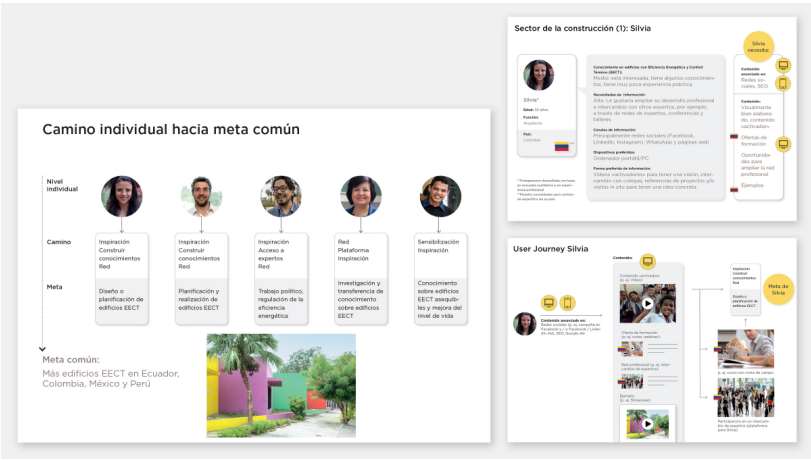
Camino individual hacia meta común

Nivel individual

Camino

Inspiración
Construir conocimientos
Red

Inspiración
Construir conocimientos
Red

Inspiración
Acceso a expertos
Red

Red
Plataforma
Inspiración

Sensibilización
Inspiración

Meta

Diseño o planificación de edificios EECT

Planificación y realización de edificios EECT

Trabajo político, regulación de la eficiencia energética

Investigación y transferencia de conocimiento sobre edificios EECT

Conocimiento sobre edificios EECT asequibles y mejora del nivel de vida

Meta común:
Más edificios EECT en Ecuador, Colombia, México y Perú

Sector de la construcción (1): Silvia

Silvia*
Edad: 32 años
Posición: Arquitecta
País: Colombia

Conocimiento en edificios con Eficiencia Energética y Confort Térmico (EECT):
Medio: está interesada, tiene algunos conocimientos, tiene muy poca experiencia práctica

Necesidades de información:
Alta: Le gustaría ampliar su desarrollo profesional e intercambio con otros expertos, por ejemplo, a través de redes de expertos, conferencias y talleres

Canales de información:
Principalmente redes sociales (Facebook, LinkedIn, Instagram), WhatsApp y páginas web

Dispositivos preferidos:
Ordenador portátil/PC

Forma preferida de información:
Vídeos vacilitadores para tener una visión, intercambio con colegas, referencias de proyectos y/o visitas in situ para tener una idea concreta.

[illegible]

Silvia necesita:

Contenido anunciado en: Redes sociales, SEO

Contenido: Visualmente bien elaborado, contenido vacilitadores

Ofertas de formación

Oportunidades para ampliar la red profesional

Ejemplos

User Journey Silvia

Contenido anunciado en: Redes sociales (p. ej. campaña en Facebook y / o Facebook / LinkedIn Ad), SEO, Google Ad

Contenido:
Contenido vacilitador (p. ej. Video)
Oferta de formación (p. ej. cursos, webinar)
Red profesional (p. ej. intercambio de expertos)
Ejemplo (p. ej. 3Dmodelo)

Inspiración
Construir conocimientos
Red

Diseño o planificación de edificios EECT

Meta de Silvia

p. ej. curso con visita al campo

Participación en un intercambio de expertos (plataforma para Silvia)